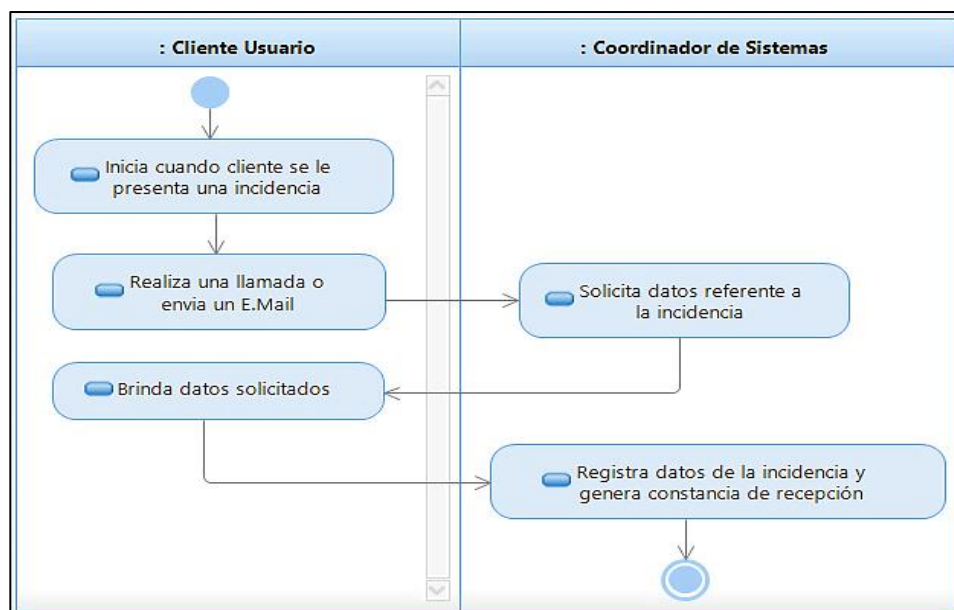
: Cliente Usuario

: Coordinador de Sistemas

Inicia cuando cliente se le presenta una incidencia

Realiza una llamada o envia un E.Mail

Solicita datos referente a la incidencia

Brinda datos solicitados

Registra datos de la incidencia y genera constancia de recepción